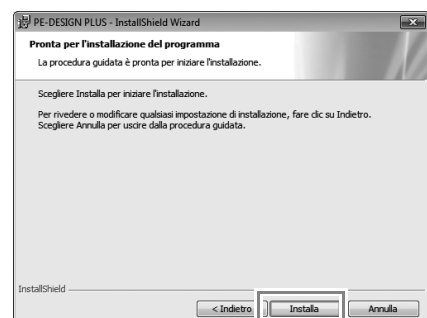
PE-DESIGN PLUS - InstallShield Wizard

Pronta per l'installazione del programma

La procedura guidata è pronta per iniziare l'installazione.

Scegliere Installa per iniziare l'installazione.

Per rivedere o modificare qualsiasi impostazione di installazione, fare clic su Indietro. Scegliere Annulla per uscire dalla procedura guidata.

InstallShield

< Indietro

Installa

Annulla